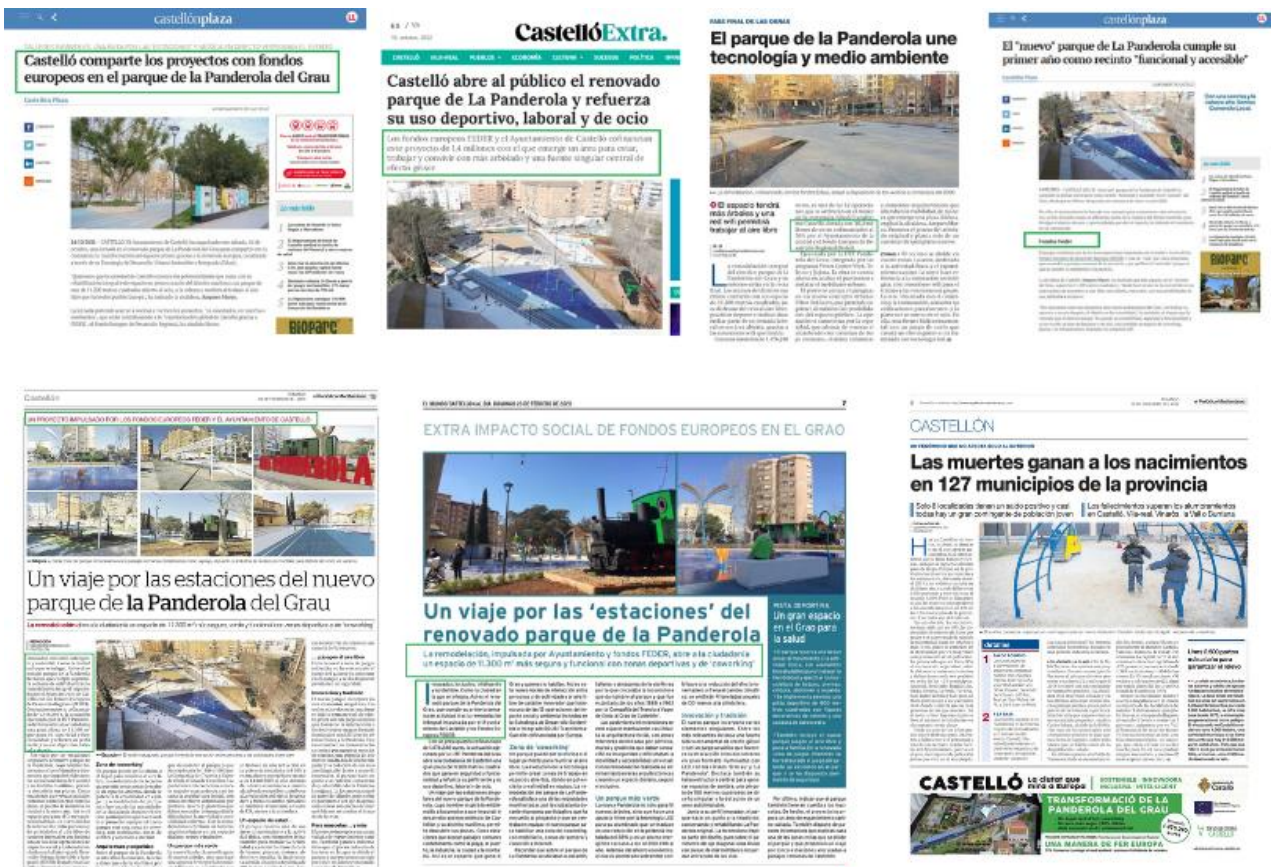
castellónplaza

Castelló comparte los proyectos con fondos europeos en el parque de la Panderola del Grau

Castelló abre al público el renovado parque de La Panderola y refuerza su uso deportivo, laboral y de ocio

Los fondos europeos FEDER y el Ayuntamiento de Castelló convierten este proyecto de 1,4 millones en el que emerge un área para crear, trabajar y convivir con más arbolado y una fuente singular central de efectos grises

CastellóExtra.

El parque de la Panderola une tecnología y medio ambiente

El espacio tendrá más árboles y una red wifi permitirá trabajar al aire libre

castellónplaza

El "nuevo" parque de La Panderola cumple su primer año como recinto "funcional y accesible"

BIOPARC

UN PROYECTO IMPULSADO POR LOS FONDOS EUROPEOS FEDER Y EL AYUNTAMIENTO DE CASTELLÓ

Un viaje por las estaciones del nuevo parque de la Panderola del Grau

PANDEROLA

EXTRA IMPACTO SOCIAL DE FONDOS EUROPEOS EN EL GRAO

Un viaje por las 'estaciones' del renovado parque de la Panderola

La remodelación, impulsada por Ayuntamiento y fondos FEDER, abre a la ciudadanía un espacio de 11.300 m² más seguro y funcional con zonas deportivas y de 'coworking'

Un gran espacio en el Grao para la salud

Innovación y tradición

Un parque más verde

Zona de 'coworking'

CASTELLÓN

Las muertes ganan a los nacimientos en 127 municipios de la provincia

CASTELLÓ La ciutat que mira a Europa

TRANSFORMACIÓ DE LA PANDEROLA DEL GRAU

UNA MANERA DE FER EUROPA